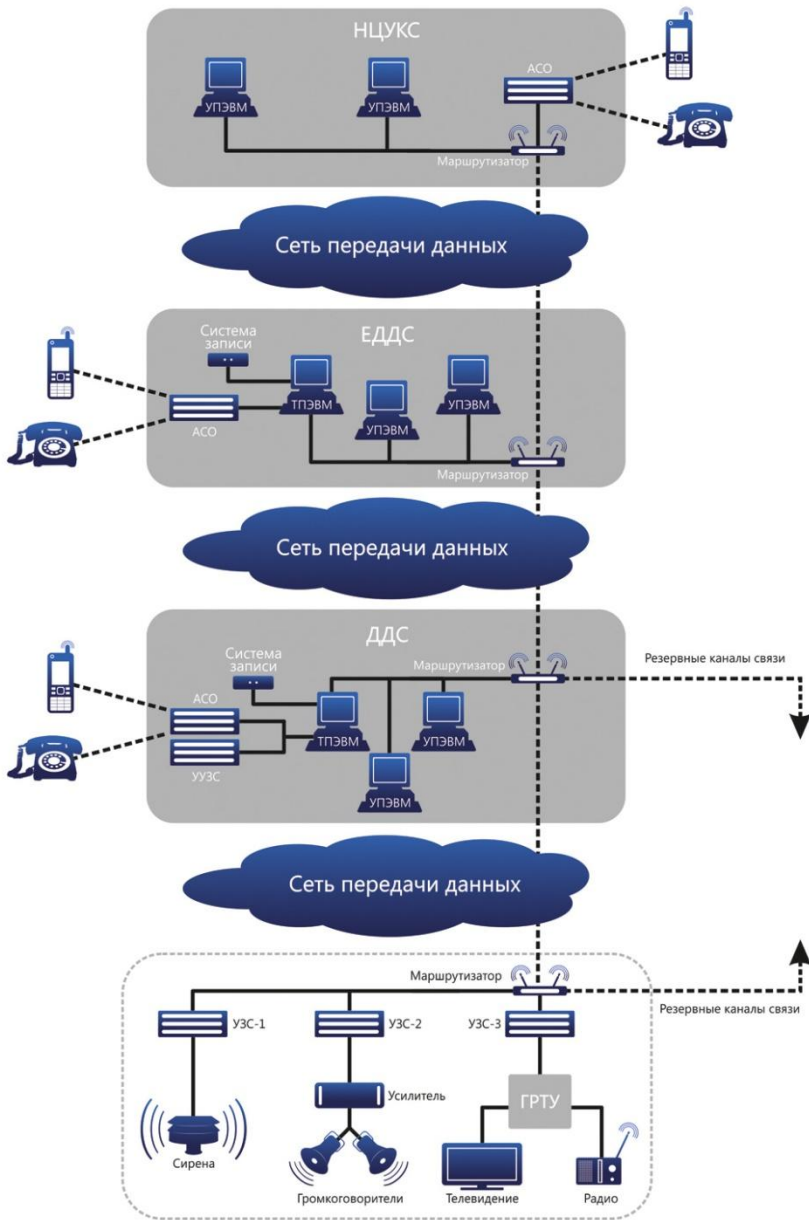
НЦУКС

УПЭВМ

УПЭВМ

АСО

Маршрутизатор

Сеть передачи данных

ЕДДС

Система записи

ТПЭВМ

УПЭВМ

УПЭВМ

АСО

Маршрутизатор

Сеть передачи данных

ДДС

Система записи

Маршрутизатор

Резервные каналы связи

АСО

ТПЭВМ

УПЭВМ

УУЗС

УПЭВМ

Сеть передачи данных

Маршрутизатор

Резервные каналы связи

УЗС-1

УЗС-2

УЗС-3

Усилитель

ГРТУ

Сирена

Громкоговорители

Телевидение

Радио